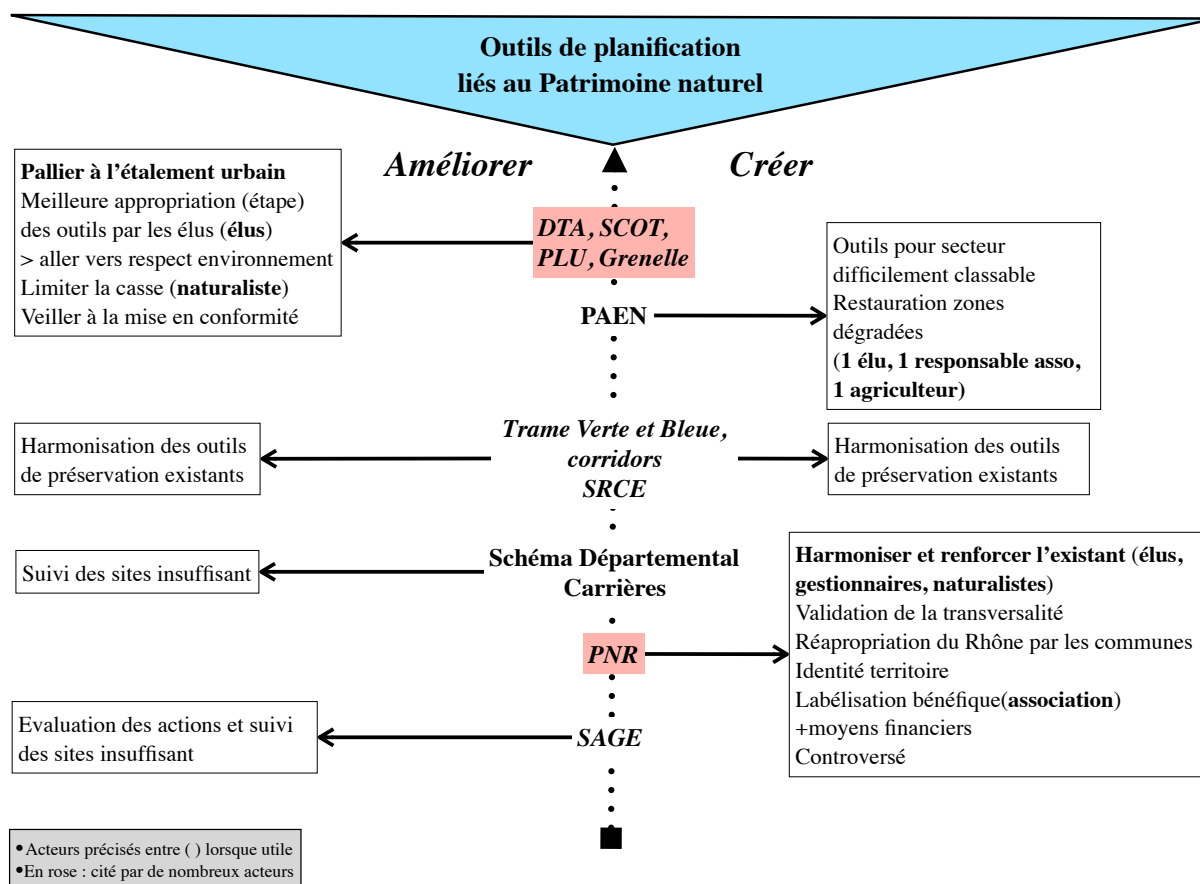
Outils de planification
liés au Patrimoine naturel

Améliorer

Créer

Pallier à l'étalement urbain
Meilleure appropriation (étape) des outils par les élus (élus)
> aller vers respect environnement
Limiter la casse (naturaliste)
Veiller à la mise en conformité

DTA, SCOT, PLU, Grenelle

Outils pour secteur difficilement classable
Restauration zones dégradées
(1 élu, 1 responsable asso, 1 agriculteur)

PAEN

Harmonisation des outils de préservation existants

Trame Verte et Bleue, corridors
SRCE

Harmonisation des outils de préservation existants

Suivi des sites insuffisant

Schéma Départemental Carrières

Harmoniser et renforcer l'existant (élus, gestionnaires, naturalistes)
Validation de la transversalité
Réapropriation du Rhône par les communes
Identité territoire
Labélisation bénéfique(association)
+moyens financiers
Controversé

PNR

Evaluation des actions et suivi des sites insuffisant

SAGE

•Acteurs précisés entre ( ) lorsque utile
•En rose : cité par de nombreux acteurs